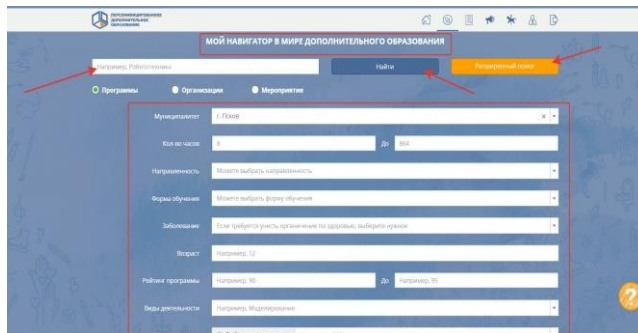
ПЕРСОНИФИЦИРОВАННОЕ ДОПОЛНИТЕЛЬНОЕ ОБРАЗОВАНИЕ

МОЙ НАВИГАТОР В МИРЕ ДОПОЛНИТЕЛЬНОГО ОБРАЗОВАНИЯ

Например, Робототехника

Найти

Расширенный поиск

Программы

Организации

Мероприятия

Муниципалитет

г. Псков

Кол-во часов

0

До

864

Направленность

Можете выбрать направленность

Форма обучения

Можете выбрать форму обучения

Заболевание

Если требуется учесть ограничения по здоровью, выберите нужное

Возраст

Например, 12

Рейтинг программы

Например, 90

До

Например, 95

Виды деятельности

Например, Моделирование

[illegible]

?